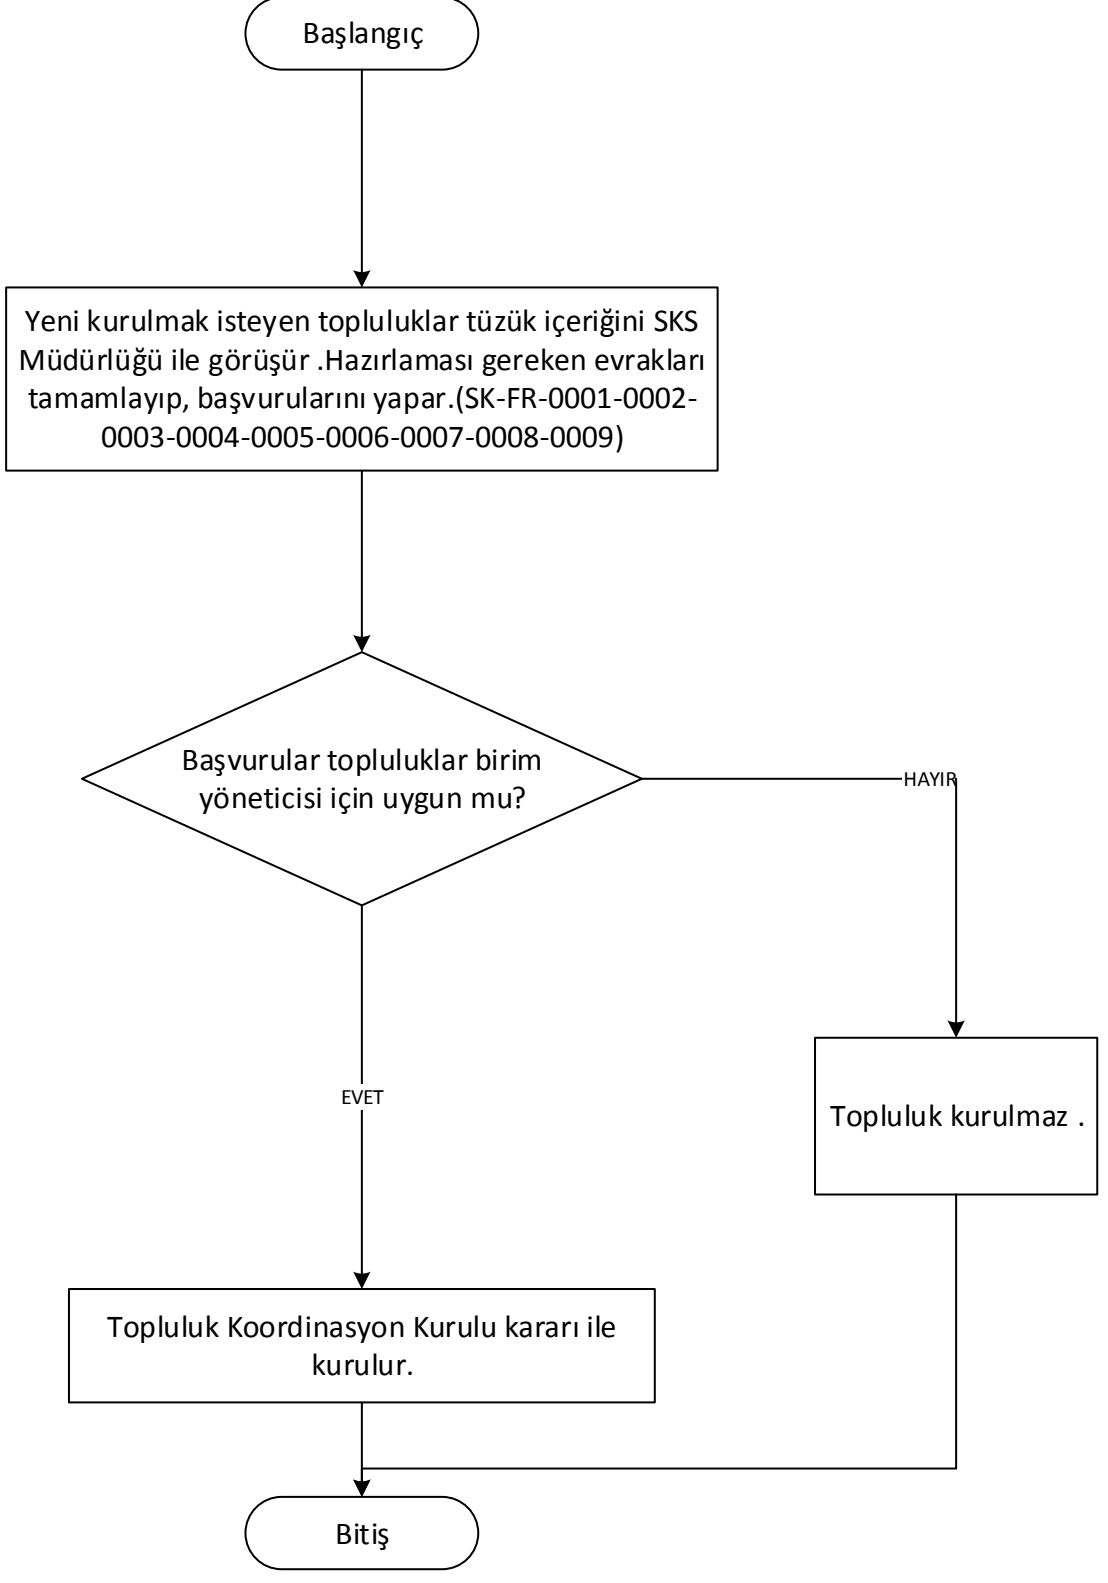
Başlangıç

Yeni kurulmak isteyen topluluklar tüzük içeriğini SKS Müdürlüğü ile görüşür .Hazırlaması gereken evrakları tamamlayıp, başvurularını yapar.(SK-FR-0001-0002-0003-0004-0005-0006-0007-0008-0009)

Başvurular topluluklar birim yöneticisi için uygun mu?

HAYIR

Topluluk kurulmaz .

EVET

Topluluk Koordinasyon Kurulu kararı ile kurulur.

Bitiş